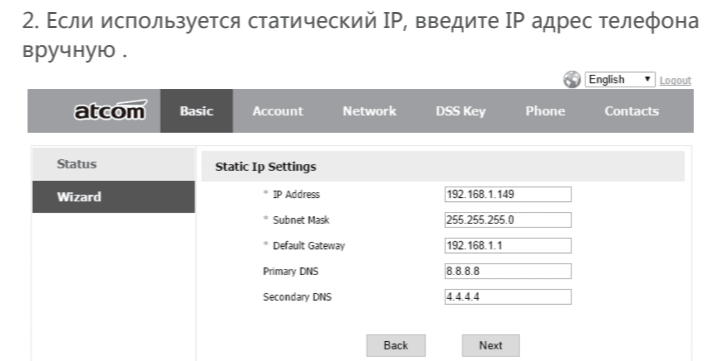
2. Если используется статический IP, введите IP адрес телефона вручную .

English Logout

atcom Basic Account Network DSS Key Phone Contacts

Status

Wizard

Static Ip Settings

| | |
|---|---|
| * IP Address | 192.168.1.149 |
| * Subnet Mask | 255.255.255.0 |
| * Default Gateway | 192.168.1.1 |
| Primary DNS | 8.8.8.8 |
| Secondary DNS | 4.4.4.4 |

Back Next